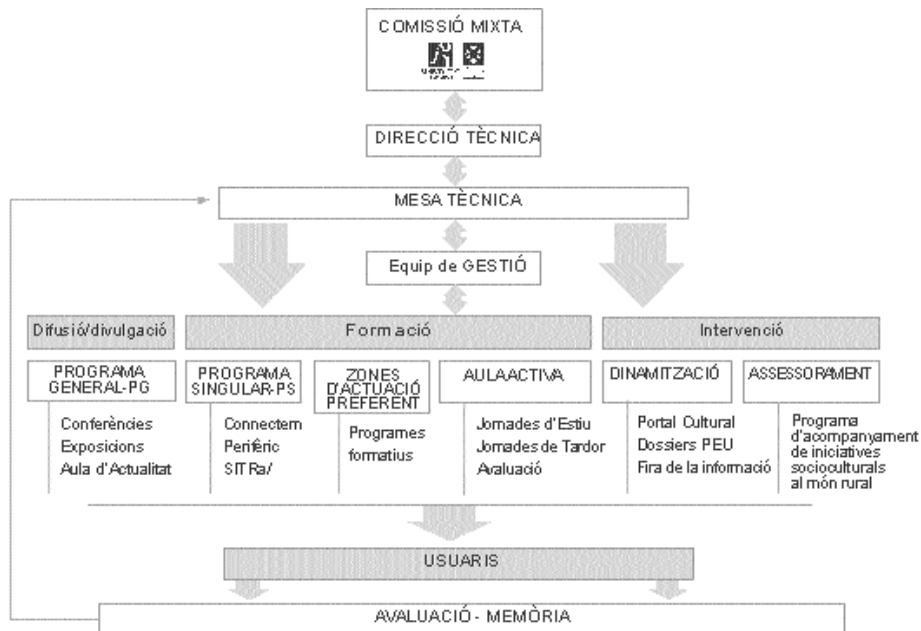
COMISSIÓ MIXTA

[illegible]

DIRECCIÓ TÈCNICA

MESA TÈCNICA

Equip de GESTIÓ

Difusió/divulgació

Formació

Intervenció

PROGRAMA GENERAL-PG

Conferències
Exposicions
Aula d'Actualitat

PROGRAMA SINGULAR-PS

Connectem
Perifèric
SITRa/

ZONES D'ACTUACIÓ PREFERENT

Programes formatius

AULAACTIVA

Jornades d'Estiu
Jornades de Tardor
Avaluació

DINAMITZACIÓ

Portal Cultural
Dossiers PEU
Fira de la informació

ASSESSORAMENT

Programa d'acompanyament de iniciatives socioculturals al món rural

USUARIS

AVALUACIÓ - MEMÒRIA